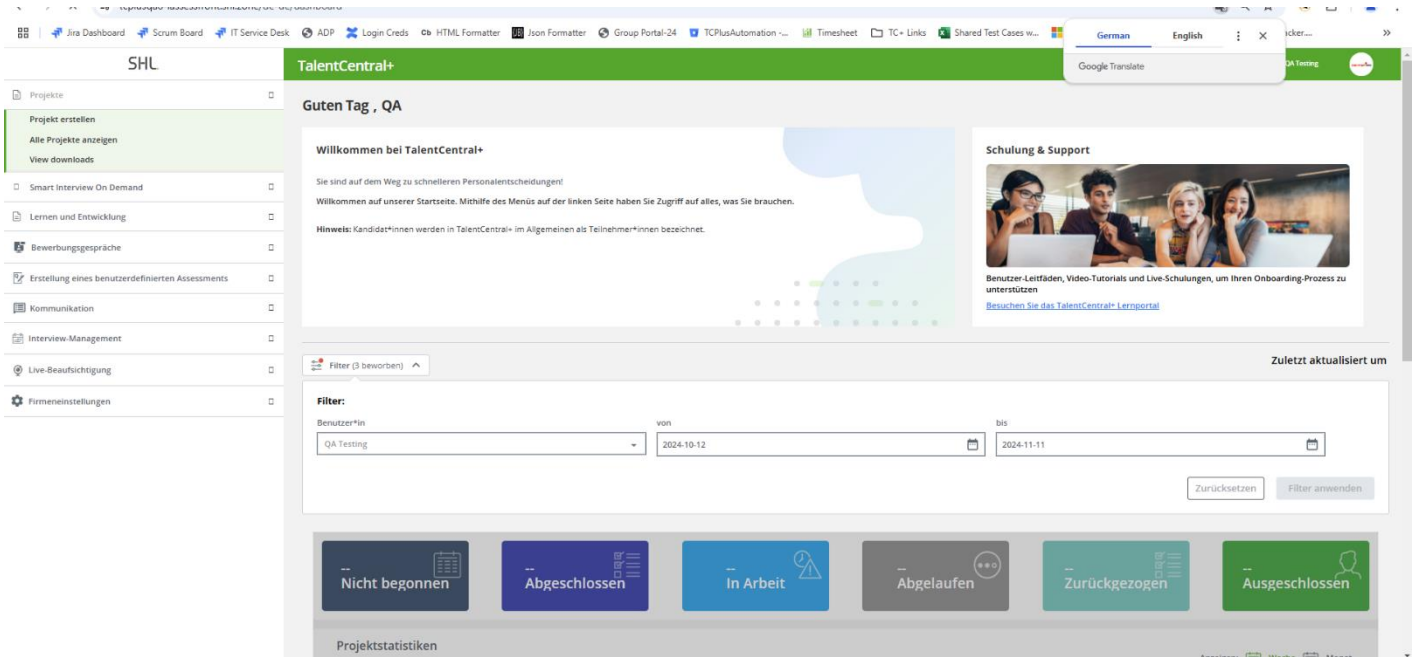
Jira Dashboard Scrum Board IT Service Desk ADP Login Creds HTML Formatter Json Formatter Group Portal-24 TCPlusAutomation -... Timesheet TC+ Links Shared Test Cases w... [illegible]cker...

German English

Google Translate

SHL

TalentCentral+

QA Testing

Projekte
Projekt erstellen
Alle Projekte anzeigen
View downloads
Smart Interview On Demand
Lernen und Entwicklung
Bewerbungsgespräche
Erstellung eines benutzerdefinierten Assessments
Kommunikation
Interview-Management
Live-Beaufsichtigung
Firmeneinstellungen

Guten Tag , QA

Willkommen bei TalentCentral+

Sie sind auf dem Weg zu schnelleren Personalentscheidungen!

Willkommen auf unserer Startseite. Mithilfe des Menüs auf der linken Seite haben Sie Zugriff auf alles, was Sie brauchen.

Hinweis: Kandidat*innen werden in TalentCentral+ im Allgemeinen als Teilnehmer*innen bezeichnet.

Schulung & Support

Benutzer-Leitfäden, Video-Tutorials und Live-Schulungen, um Ihren Onboarding-Prozess zu unterstützen

Besuchen Sie das TalentCentral+ Lernportal

Filter (3 beworben)

Zuletzt aktualisiert um

Filter:

| Benutzer*in | von | bis |
|---|---|---|
| QA Testing | 2024-10-12 | 2024-11-11 |

Zurücksetzen Filter anwenden

-- Nicht begonnen
-- Abgeschlossen
-- In Arbeit
-- Abgelaufen
-- Zurückgezogen
-- Ausgeschlossen

Projektstatistiken